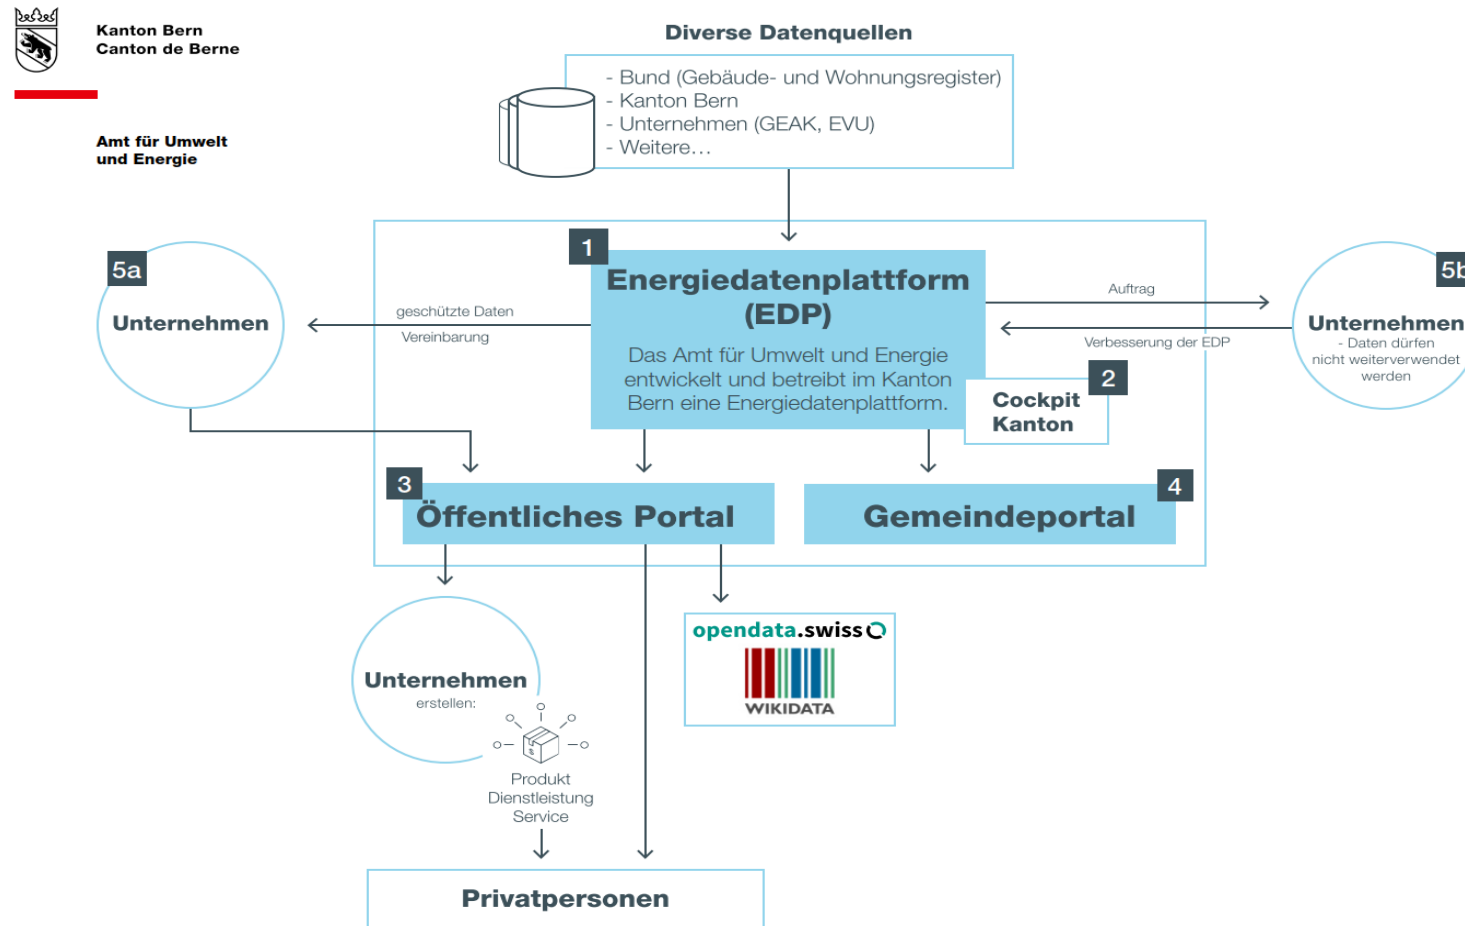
Kanton Bern
Canton de Berne

Amt für Umwelt
und Energie

Diverse Datenquellen

- Bund (Gebäude- und Wohnungsregister)
- Kanton Bern
- Unternehmen (GEAK, EVU)
- Weitere…

5a
Unternehmen

geschützte Daten
Vereinbarung

1
Energiedatenplattform (EDP)

Das Amt für Umwelt und Energie entwickelt und betreibt im Kanton Bern eine Energiedatenplattform.

Auftrag
Verbesserung der EDP

5b
Unternehmen
- Daten dürfen nicht weiterverwendet werden

2
Cockpit Kanton

3
Öffentliches Portal

4
Gemeindeportal

Unternehmen
erstellen:
Produkt
Dienstleistung
Service

opendata.swiss
WIKIDATA

Privatpersonen